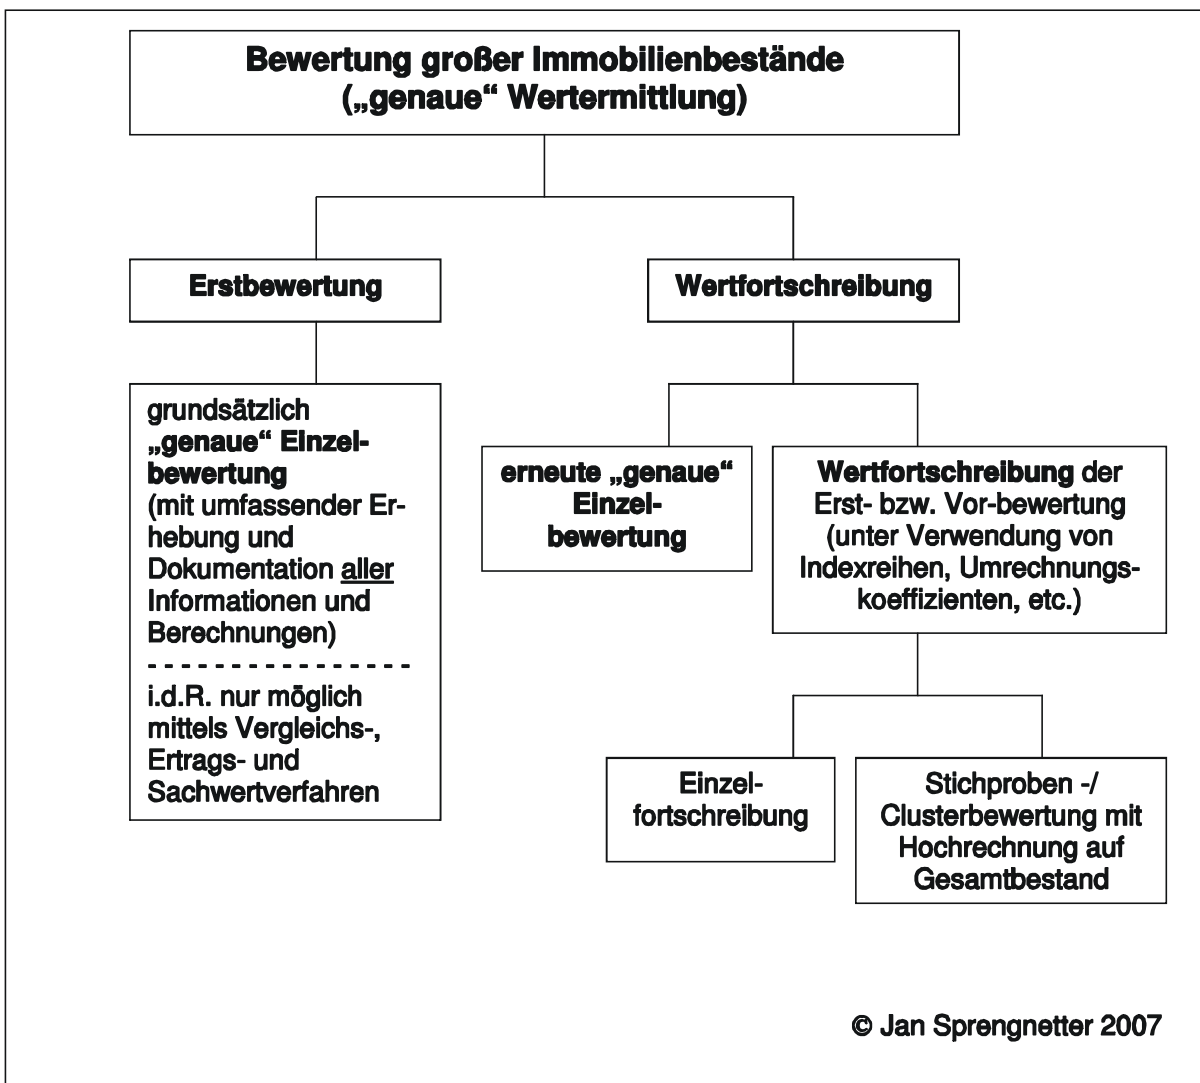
Bewertung großer Immobilienbestände („genaue" Wertermittlung)

Erstbewertung

Wertfortschreibung

grundsätzlich „genaue" Einzelbewertung (mit umfassender Erhebung und Dokumentation aller Informationen und Berechnungen)

- - - - - - - - - - - - - - -

i.d.R. nur möglich mittels Vergleichs-, Ertrags- und Sachwertverfahren

erneute „genaue" Einzelbewertung

Wertfortschreibung der Erst- bzw. Vor-bewertung (unter Verwendung von Indexreihen, Umrechnungskoeffizienten, etc.)

Einzelfortschreibung

Stichproben -/ Clusterbewertung mit Hochrechnung auf Gesamtbestand

© Jan Sprengnetter 2007